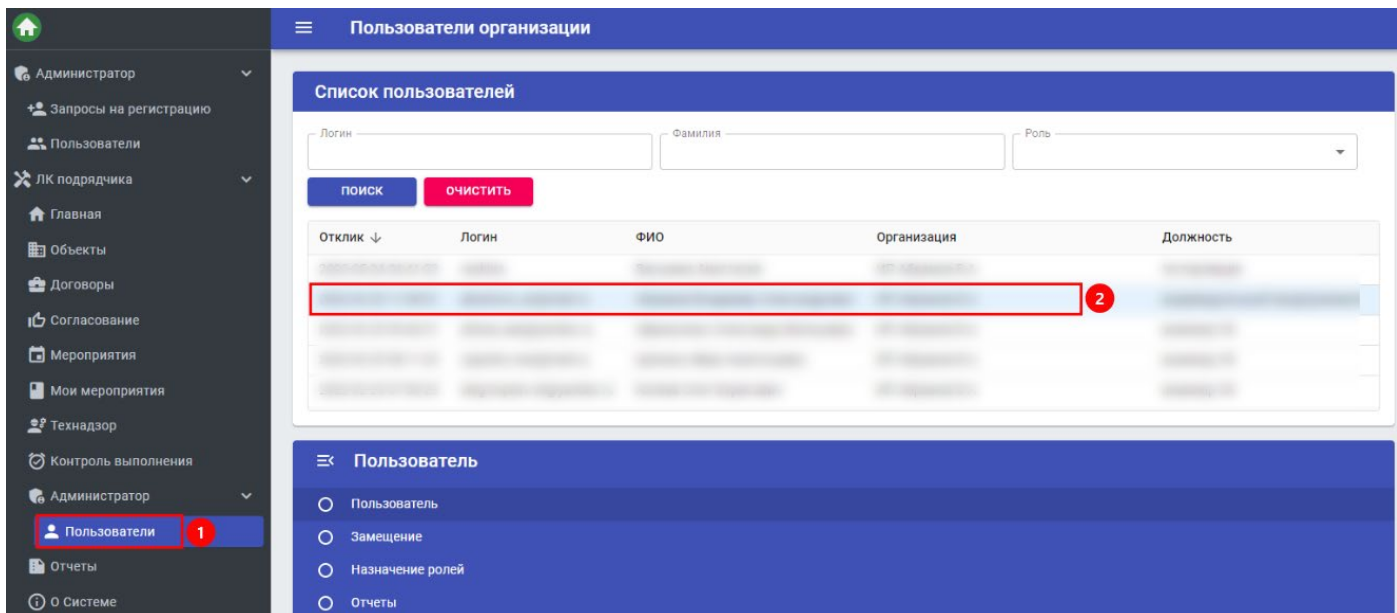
Администратор
Запросы на регистрацию
Пользователи
ЛК подрядчика
Главная
Объекты
Договоры
Согласование
Мероприятия
Мои мероприятия
Технадзор
Контроль выполнения
Администратор
Пользователи 1
Отчеты
О Системе

Пользователи организации

Список пользователей

Логин
Фамилия
Роль

ПОИСК
ОЧИСТИТЬ

| Отклик ↓ | Логин | ФИО | Организация | Должность |
|---|---|---|---|---|
| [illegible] | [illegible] | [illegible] | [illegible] | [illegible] |
| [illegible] | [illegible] | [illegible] | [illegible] | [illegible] |
| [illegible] | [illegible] | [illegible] | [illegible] | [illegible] |
| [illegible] | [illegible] | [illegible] | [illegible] | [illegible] |
| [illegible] | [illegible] | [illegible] | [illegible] | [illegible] |

2

Пользователь

Пользователь
Замещение
Назначение ролей
Отчеты